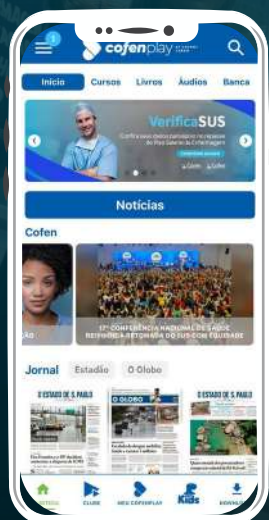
1
cofenplay

Início
Cursos
Livros
Áudios
Banca

VerificaSUS
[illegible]

Notícias

Cofen

ÃO

17ª CONFERÊNCIA NACIONAL DE SAÚDE REAFIRMA A RETOMADA DO SUS COM EQUIDADE

Jornal
Estadão
O Globo

O ESTADO DE S. PAULO
O GLOBO
O ESTADO DE S. PAULO

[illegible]

NOTÍCIAS
CLUBE
MEU COFENPLAY
Kids
DOWNLO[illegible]